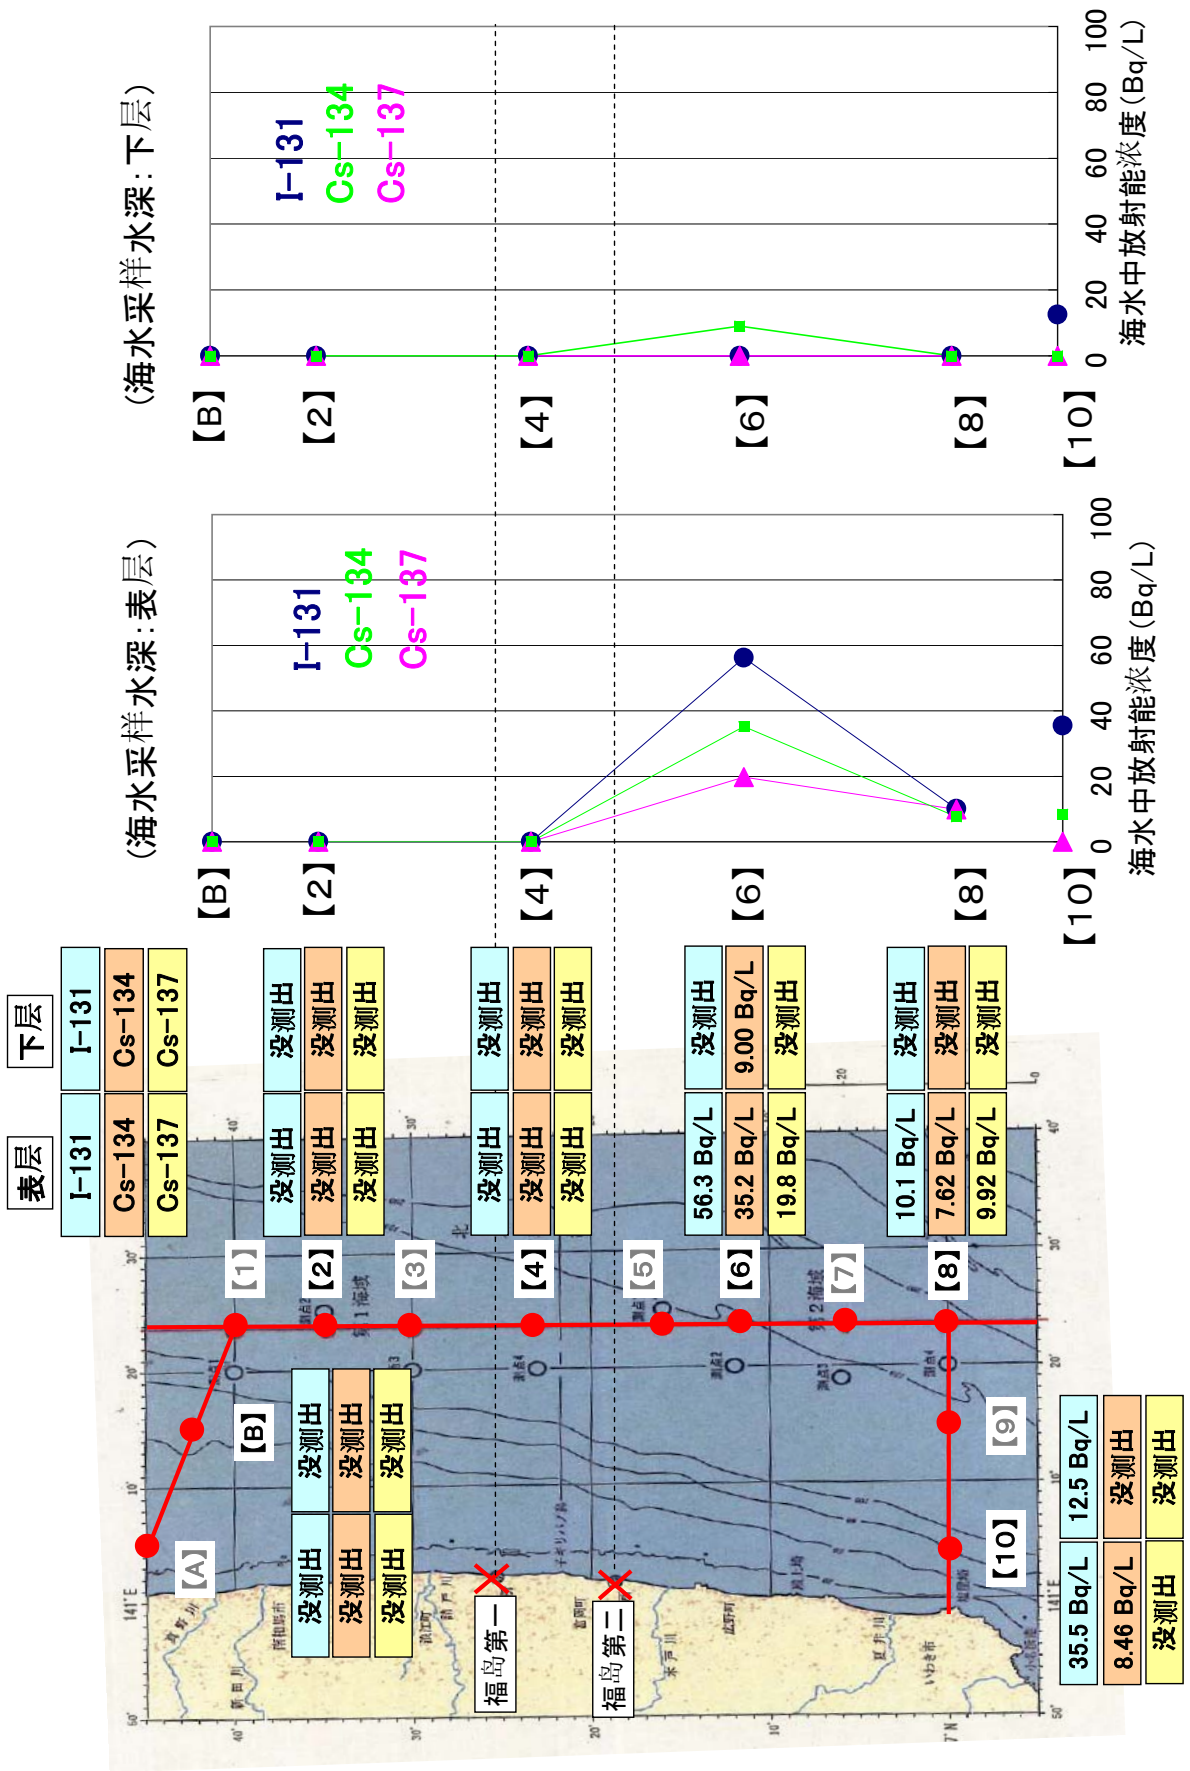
表层
I-131
Cs-134
Cs-137

下层
I-131
Cs-134
Cs-137

【1】 【2】 【3】 【4】 【5】 【6】 【7】 【8】 【9】 【10】 【A】 【B】

【2】
| 表层 | 下层 |
|---|---|
| 没测出 | 没测出 |
| 没测出 | 没测出 |
| 没测出 | 没测出 |

【4】
| 表层 | 下层 |
|---|---|
| 没测出 | 没测出 |
| 没测出 | 没测出 |
| 没测出 | 没测出 |

【6】
| 表层 | 下层 |
|---|---|
| 56.3 Bq/L | 没测出 |
| 35.2 Bq/L | 9.00 Bq/L |
| 19.8 Bq/L | 没测出 |

【8】
| 表层 | 下层 |
|---|---|
| 10.1 Bq/L | 没测出 |
| 7.62 Bq/L | 没测出 |
| 9.92 Bq/L | 没测出 |

【B】
| 表层 | 下层 |
|---|---|
| 没测出 | 没测出 |
| 没测出 | 没测出 |
| 没测出 | 没测出 |

【10】
| 表层 | 下层 |
|---|---|
| 35.5 Bq/L | 12.5 Bq/L |
| 8.46 Bq/L | 没测出 |
| 没测出 | 没测出 |

福岛第一
福岛第二

(海水采样水深：表层)
I-131
Cs-134
Cs-137
【B】 【2】 【4】 【6】 【8】 【10】
0 20 40 60 80 100
海水中放射能浓度(Bq/L)

(海水采样水深：下层)
I-131
Cs-134
Cs-137
【B】 【2】 【4】 【6】 【8】 【10】
0 20 40 60 80 100
海水中放射能浓度(Bq/L)